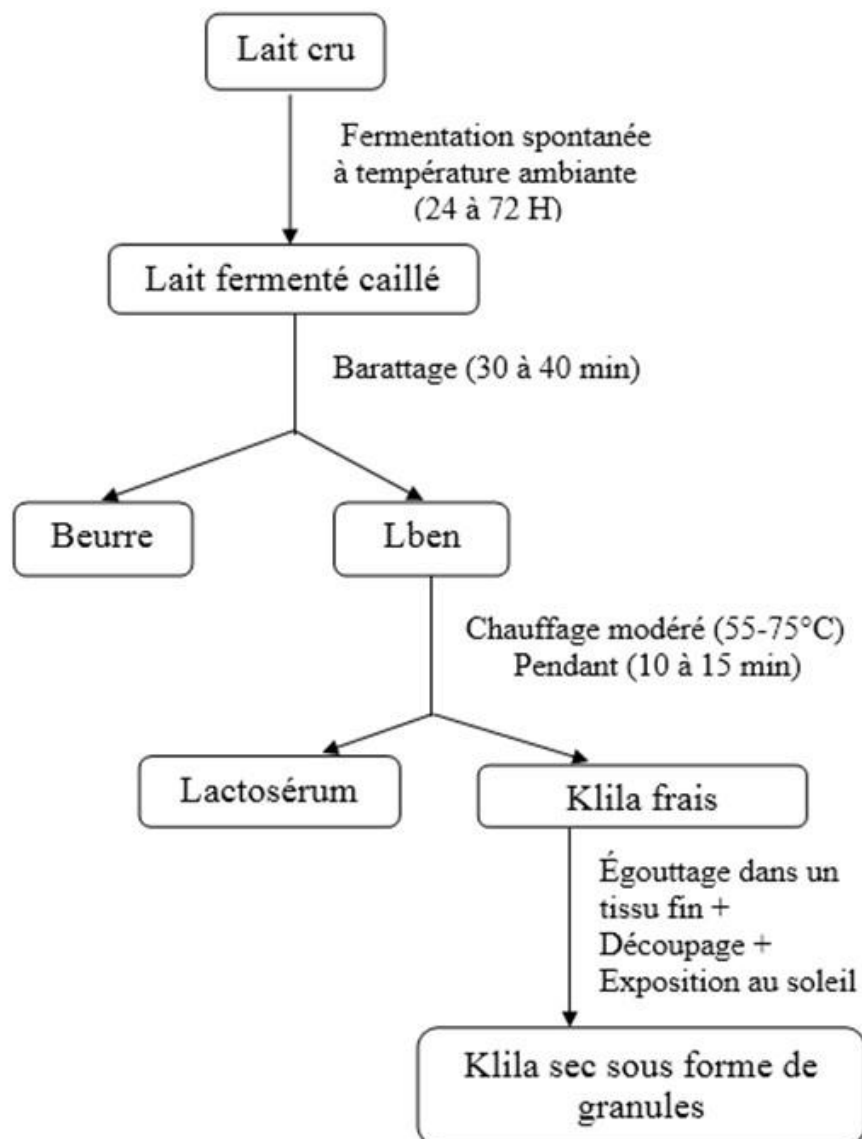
Lait cru

Fermentation spontanée à température ambiante (24 à 72 H)

Lait fermenté caillé

Barattage (30 à 40 min)

Beurre

Lben

Chauffage modéré (55-75°C) Pendant (10 à 15 min)

Lactosérum

Klila frais

Égouttage dans un tissu fin + Découpage + Exposition au soleil

Klila sec sous forme de granules